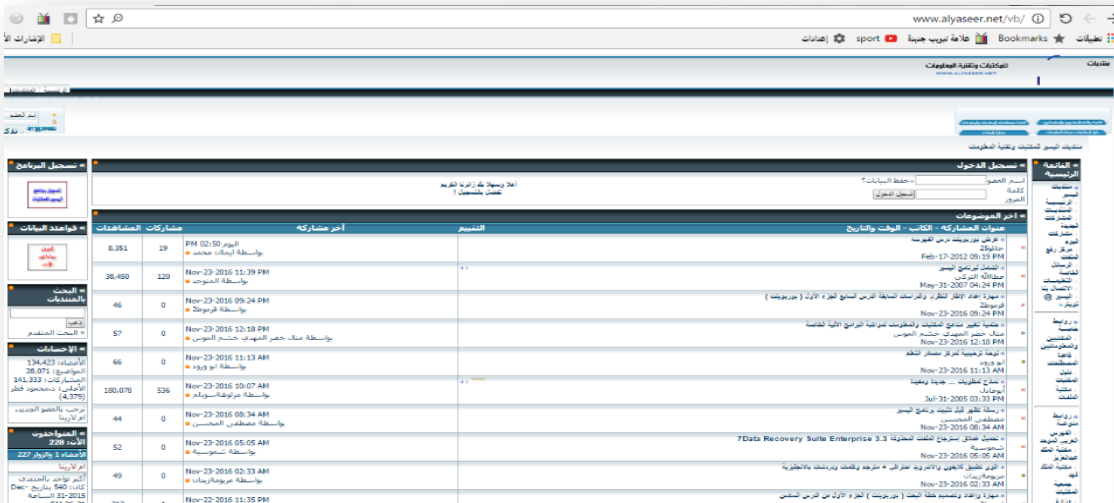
www.alyaseer.net/vb/

تطبيقات Bookmarks علامة تبويب جديدة sport إعدادات الإشارات الأ

منتديات

للمكتبات وتقنية المعلومات
www.alyaseer.net

منتديات اليسير للمكتبات وتقنية المعلومات

» القائمة الرئيسية

» تسجيل الدخول

اسم العضو
كلمة المرور
حفظ البيانات؟
تسجيل الدخول

اهلا وسهلا بك زائرنا الكريم
تفضل بالتسجيل !

» تسجيل البرنامج

» قواعد البيانات

» البحث بالمنتديات

ذهب
» البحث المتقدم

» الإحصائيات

الأعضاء: 134,423
المواضيع: 28,071
المشاركات: 141,333
الأعضاء: محمود قطر (4,379)
نرحب بالعضو الجديد, ام لاريـنا

» المتواجدون الآن: 228
الأعضاء 1 والزوار 227
ام لاريـنا

أكبر تواجد بالمنتدى كان: 540 بتاريخ 31-Dec-2015 الساعة

» آخر الموضوعات

| عنوان المشاركة - الكاتب - الوقت والتاريخ | التقييم | آخر مشاركة | مشاركات | المشاهدات |
|---|---|---|---|---|
| » عرض بوربوينت درس الفهرسة جالنوالإ Feb-17-2012 09:19 PM | | اليوم 02:50 PM بواسطة ايمان محمد | 19 | 8,351 |
| » الشامل لبرنامج اليسير خطانه التركي May-31-2007 04:24 PM | | Nov-23-2016 11:39 PM بواسطة المتوحد | 120 | 38,450 |
| » مهارة إعداد الإطار النظري والدراسات السابقة الدرس السابع الجزء الأول ( بوربوينت ) قرموطة Nov-23-2016 09:24 PM | | Nov-23-2016 09:24 PM بواسطة قرموطة | 0 | 46 |
| » منظمة تغيير مناهج المكتبات والمعلومات لمواكبة البرامج الآلية الخاصة منال خضر المهدي خشم الموس Nov-23-2016 | | Nov-23-2016 12:18 PM بواسطة منال خضر المهدي خشم الموس | 0 | 57 |
| » لوحة ترحيبية لمركز مصادر التعلم ابو وروه Nov-23-2016 11:13 AM | | Nov-23-2016 11:13 AM بواسطة ابو وروه | 0 | 66 |
| » شعاع المطويات ... جديدة ومفيدة ابوخالد Jul-31-2005 03:33 PM | | Nov-23-2016 10:07 AM بواسطة مزلوقةالسوهام | 536 | 180,078 |
| » رسالة تظهر قبل تثبيت برنامج اليسير مصطفى المحسن Nov-23-2016 08:34 AM | | Nov-23-2016 08:34 AM بواسطة مصطفى المحسن | 0 | 44 |
| » تحميل عملاق إسترجاع الملفات المحذوفة 7Data Recovery Suite Enterprise 3.3 شموسية Nov-23-2016 05:05 AM | | Nov-23-2016 05:05 AM بواسطة شموسية | 0 | 52 |
| » الوي تطبيق للايفون والاندرويد احترافي + مترجم وقاموس ومرادفات بالانجليزية مريومازيدان Nov-23-2016 02:33 AM | | Nov-23-2016 02:33 AM بواسطة مريومازيدان | 0 | 49 |
| » مهارة وإعداد وتصميم خطة البحث ( بوربوينت ) الجزء الأول من الدرس السادس | | Nov-22-2016 11:35 PM | | |